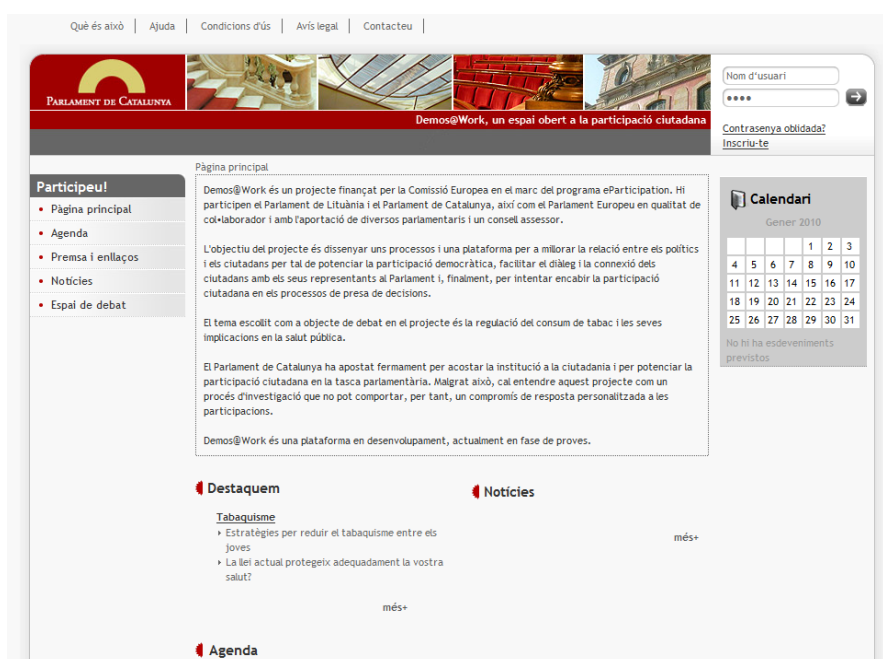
Què és això | Ajuda | Condicions d'ús | Avís legal | Contacteu

Parlament de Catalunya

Nom d'usuari
••••

Demos@Work, un espai obert a la participació ciutadana

Contrasenya oblidada?
Inscriu-te

Participeu!
Pàgina principal
Agenda
Premsa i enllaços
Notícies
Espai de debat

Pàgina principal

Demos@Work és un projecte finançat per la Comissió Europea en el marc del programa eParticipation. Hi participen el Parlament de Lituània i el Parlament de Catalunya, així com el Parlament Europeu en qualitat de col•laborador i amb l'aportació de diversos parlamentaris i un consell assessor.

L'objectiu del projecte és dissenyar uns processos i una plataforma per a millorar la relació entre els polítics i els ciutadans per tal de potenciar la participació democràtica, facilitar el diàleg i la connexió dels ciutadans amb els seus representants al Parlament i, finalment, per intentar encabir la participació ciutadana en els processos de presa de decisions.

El tema escollit com a objecte de debat en el projecte és la regulació del consum de tabac i les seves implicacions en la salut pública.

El Parlament de Catalunya ha apostat fermament per acostar la institució a la ciutadania i per potenciar la participació ciutadana en la tasca parlamentària. Malgrat això, cal entendre aquest projecte com un procés d'investigació que no pot comportar, per tant, un compromís de resposta personalitzada a les participacions.

Demos@Work és una plataforma en desenvolupament, actualment en fase de proves.

Calendari
Gener 2010

| | | | | | | |
|---|---|---|---|---|---|---|
| | | | | 1 | 2 | 3 |
| 4 | 5 | 6 | 7 | 8 | 9 | 10 |
| 11 | 12 | 13 | 14 | 15 | 16 | 17 |
| 18 | 19 | 20 | 21 | 22 | 23 | 24 |
| 25 | 26 | 27 | 28 | 29 | 30 | 31 |

No hi ha esdeveniments previstos

Destaquem

Tabaquisme
Estratègies per reduir el tabaquisme entre els joves
La llei actual protegeix adequadament la vostra salut?

més+

Notícies

més+

Agenda